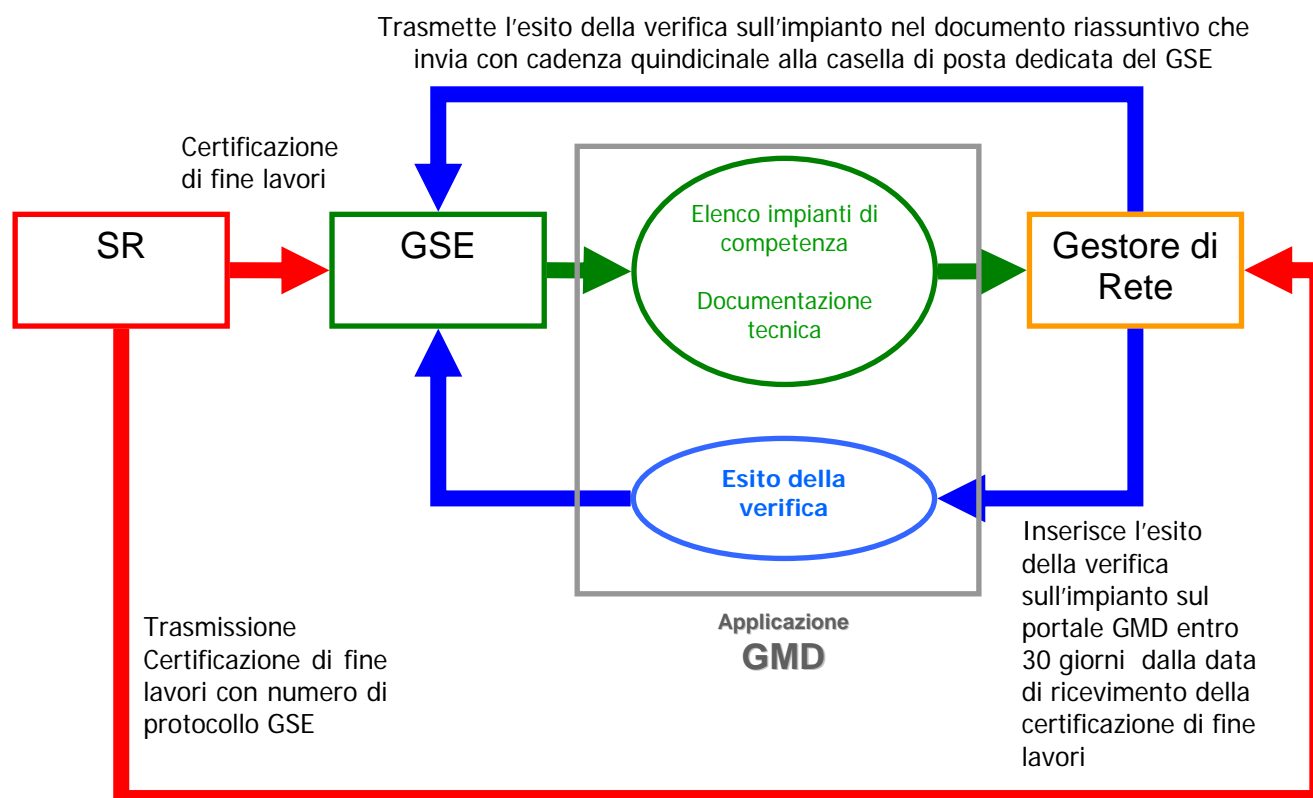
Trasmette l'esito della verifica sull'impianto nel documento riassuntivo che invia con cadenza quindicinale alla casella di posta dedicata del GSE

Certificazione di fine lavori

SR

GSE

Elenco impianti di competenza

Documentazione tecnica

Gestore di Rete

Esito della verifica

Inserisce l'esito della verifica sull'impianto sul portale GMD entro 30 giorni dalla data di ricevimento della certificazione di fine lavori

Applicazione
GMD

Trasmissione Certificazione di fine lavori con numero di protocollo GSE